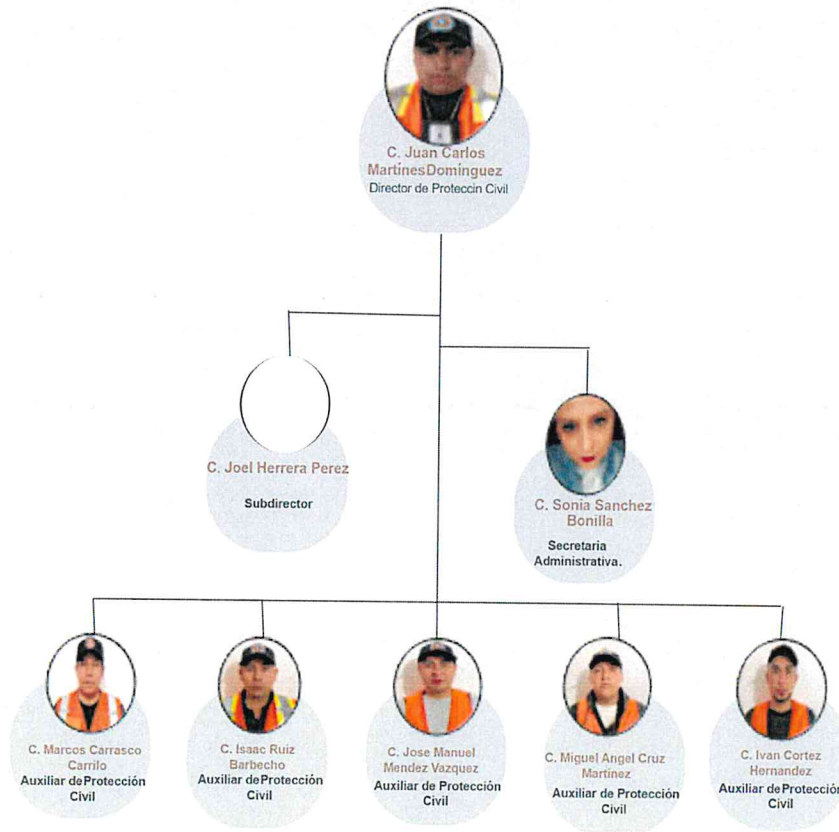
C. Juan Carlos MartinesDominguez
Director de Proteccin Civil

C. Joel Herrera Perez
Subdirector

C. Sonia Sanchez Bonilla
Secretaria Administrativa.

C. Marcos Carrasco Carrilo
Auxiliar deProtección Civil

C. Isaac Ruiz Barbecho
Auxiliar deProtección Civil

C. Jose Manuel Mendez Vazquez
Auxiliar de Protección Civil

C. Miguel Angel Cruz Martinez
Auxiliar de Protección Civil

C. Ivan Cortez Hernandez
Auxiliar deProtección Civil